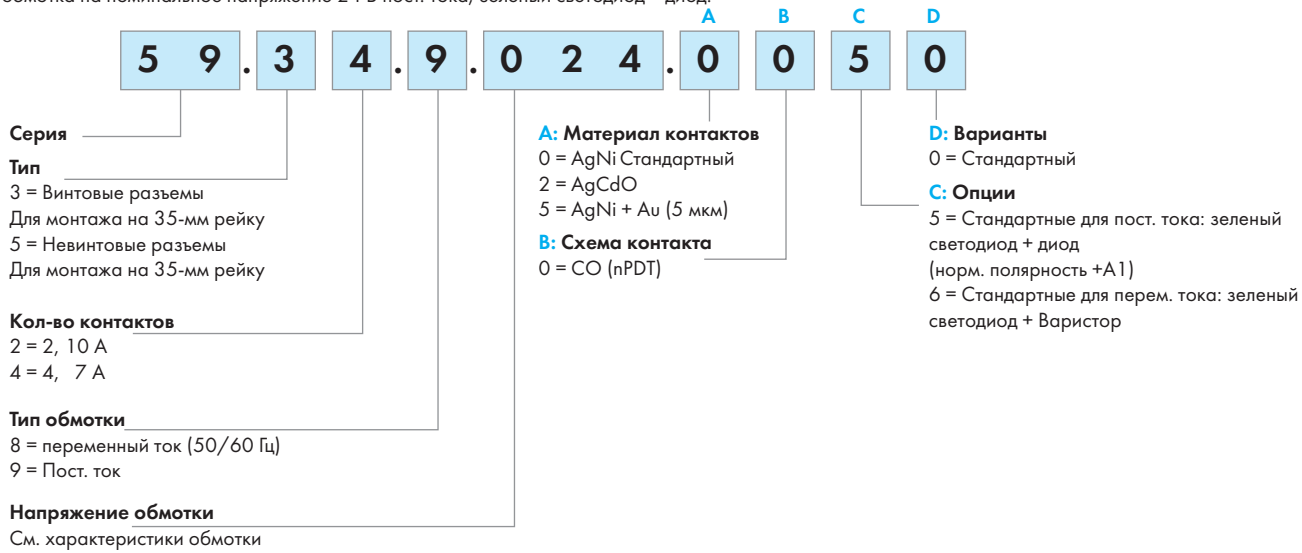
обмотка на номинальное напряжение 24 В пост. тока, зеленый светодиод + диод.

A B C D

5 9 . 3 4 . 9 . 0 2 4 . 0 0 5 0

Серия

Тип
3 = Винтовые разъемы
Для монтажа на 35-мм рейку
5 = Невинтовые разъемы
Для монтажа на 35-мм рейку

Кол-во контактов
2 = 2, 10 A
4 = 4, 7 A

Тип обмотки
8 = переменный ток (50/60 Гц)
9 = Пост. ток

Напряжение обмотки
См. характеристики обмотки

A: Материал контактов
0 = AgNi Стандартный
2 = AgCdO
5 = AgNi + Au (5 мкм)

B: Схема контакта
0 = CO (nPDT)

D: Варианты
0 = Стандартный

C: Опции
5 = Стандартные для пост. тока: зеленый светодиод + диод (норм. полярность +A1)
6 = Стандартные для перем. тока: зеленый светодиод + Варистор